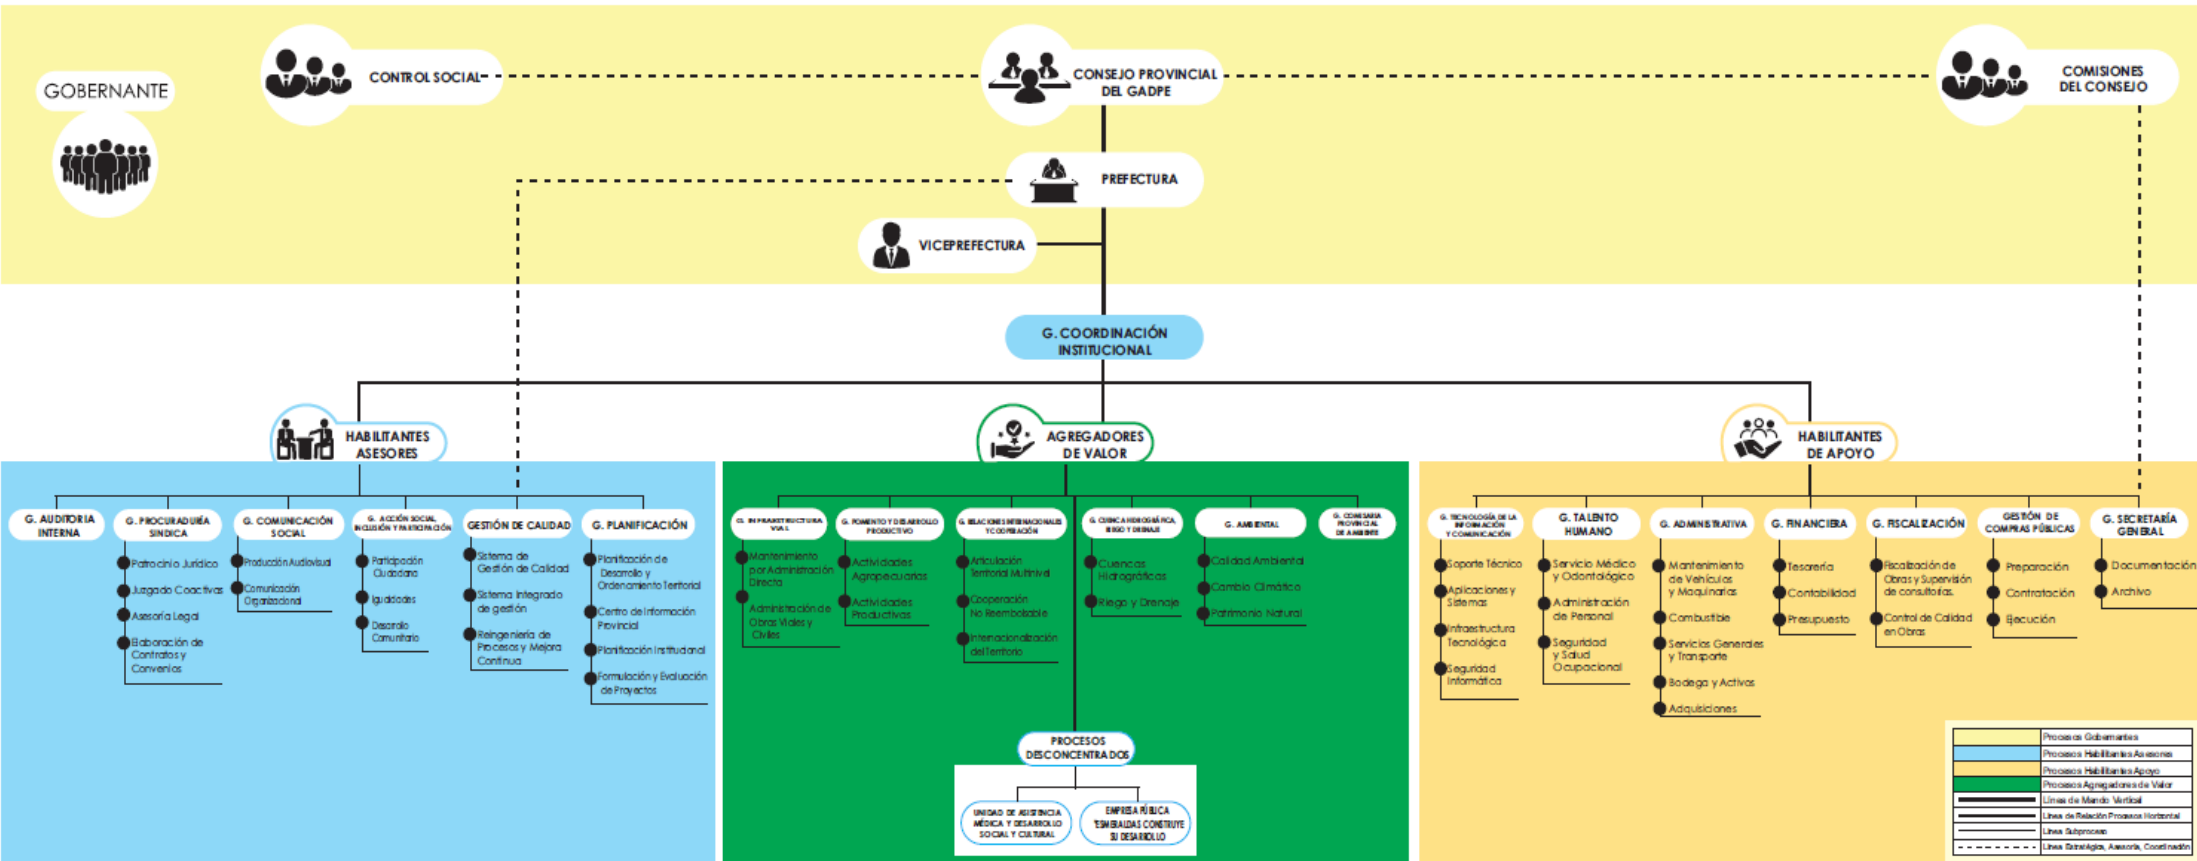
GOBERNANTE

CONTROL SOCIAL

CONSEJO PROVINCIAL DEL GADPE

COMISIONES DEL CONSEJO

PREFECTURA

VICEPREFECTURA

G. COORDINACIÓN INSTITUCIONAL

HABILITANTES ASESORES

AGREGADORES DE VALOR

HABILITANTES DE APOYO

G. AUDITORIA INTERNA

G. PROCURADURÍA SINDICA
Patrocinio Jurídico
Juzgado Coactivas
Asesoría Legal
Elaboración de Contratos y Convenios

G. COMUNICACIÓN SOCIAL
Producción Audiovisual
Comunicación Organizacional

G. ACCIÓN SOCIAL INCLUSIÓN Y PARTICIPACIÓN
Participación Ciudadana
Igualdades
Desarrollo Comunitario

GESTIÓN DE CALIDAD
Sistema de Gestión de Calidad
Sistema Integrado de gestión
Reingeniería de Procesos y Mejora Continua

G. PLANIFICACIÓN
Planificación de Desarrollo y Ordenamiento Territorial
Centro de Información Provincial
Planificación Institucional
Formulación y Evaluación de Proyectos

G. INFRAESTRUCTURA VIAL
Mantenimiento por Administración Directa
Administración de Obras Viales y Civiles

G. FOMENTO Y DESARROLLO PRODUCTIVO
Actividades Agropecuarias
Actividades Productivas

G. RELACIONES INTERNACIONALES Y COOPERACIÓN
Articulación Territorial Multinivel
Cooperación No Reembolsable
Internacionalización del Territorio

G. CUENCA HIDROGRÁFICA RIEGO Y DRENAJE
Cuencas Hidrográficas
Riego y Drenaje

G. AMBIENTAL
Calidad Ambiental
Cambio Climático
Patrimonio Natural

G. COMISARIA PROVINCIAL DE AMBIENTE

PROCESOS DESCONCENTRADOS
UNIDAD DE ASISTENCIA MÉDICA Y DESARROLLO SOCIAL Y CULTURAL
EMPRESA PÚBLICA "ESMERALDAS CONSTRUYE SU DESARROLLO"

G. TECNOLOGÍA DE LA INFORMACIÓN Y COMUNICACIÓN
Soporte Técnico
Aplicaciones y Sistemas
Infraestructura Tecnológica
Seguridad Informática

G. TALENTO HUMANO
Servicio Médico y Odontológico
Administración de Personal
Seguridad y Salud Ocupacional

G. ADMINISTRATIVA
Mantenimiento de Vehículos y Maquinarias
Combustible
Servicios Generales y Transporte
Bodega y Activos
Adquisiciones

G. FINANCIERA
Tesorería
Contabilidad
Presupuesto

G. FISCALIZACIÓN
Fiscalización de Obras y Supervisión de consultorías.
Control de Calidad en Obras

GESTIÓN DE COMPRAS PÚBLICAS
Preparación
Contratación
Ejecución

G. SECRETARÍA GENERAL
Documentación
Archivo

| | |
|---|---|
| | Procesos Gobernantes |
| | Procesos Habilitantes Asesores |
| | Procesos Habilitantes Apoyo |
| | Procesos Agregadores de Valor |
| | Líneas de Mando Vertical |
| | Línea de Relación Procesos Horizontal |
| | Línea Subproceso |
| | Línea Estratégica, Asesoría, Coordinación |